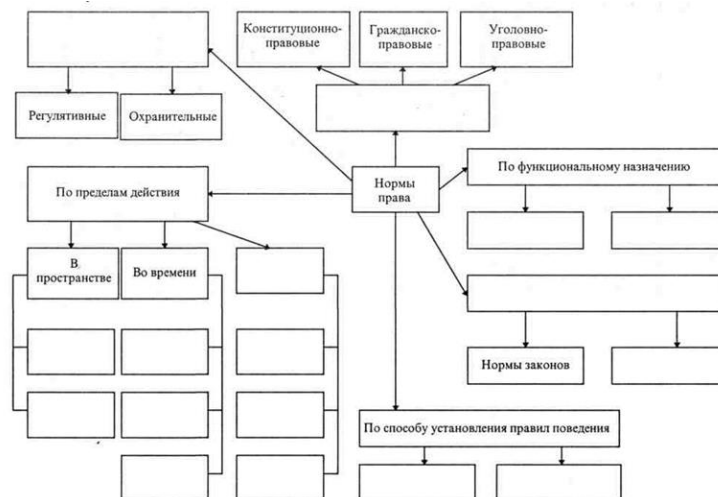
Конституционно-правовые

Гражданско-правовые

Уголовно-правовые

Регулятивные

Охранительные

Нормы права

По функциональному назначению

По пределам действия

В пространстве

Во времени

Нормы законов

По способу установления правил поведения